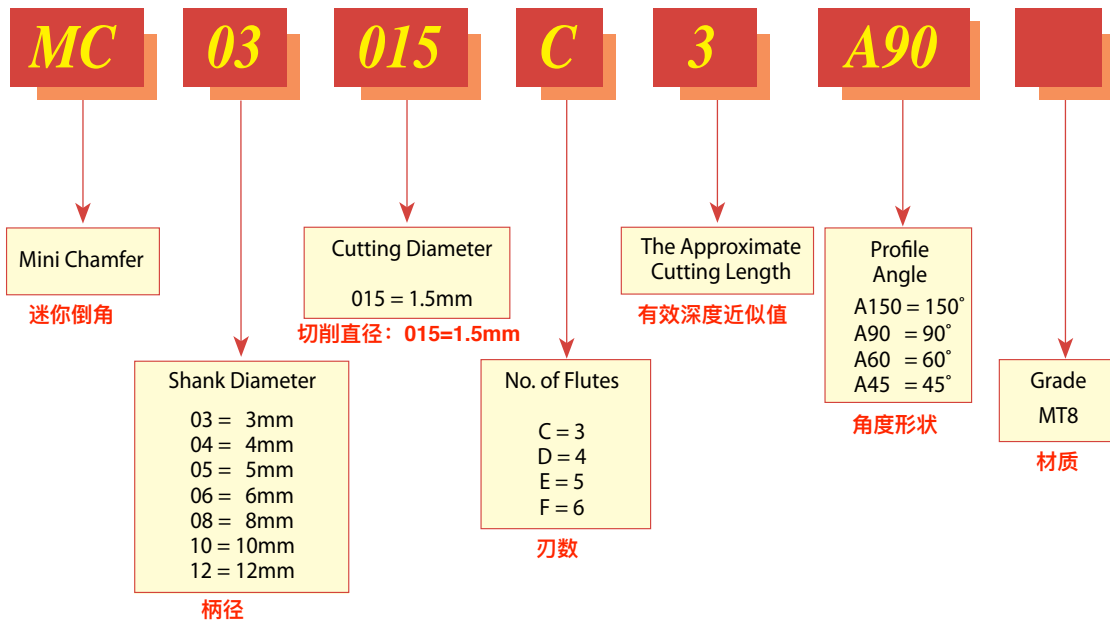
MC 03 015 C 3 A90

Mini Chamfer
迷你倒角

Shank Diameter
03 = 3mm
04 = 4mm
05 = 5mm
06 = 6mm
08 = 8mm
10 = 10mm
12 = 12mm
柄径

Cutting Diameter
015 = 1.5mm
切削直径：015=1.5mm

No. of Flutes
C = 3
D = 4
E = 5
F = 6
刃数

The Approximate Cutting Length
有效深度近似值

Profile Angle
A150 = 150˚
A90 = 90˚
A60 = 60˚
A45 = 45˚
角度形状

Grade
MT8
材质